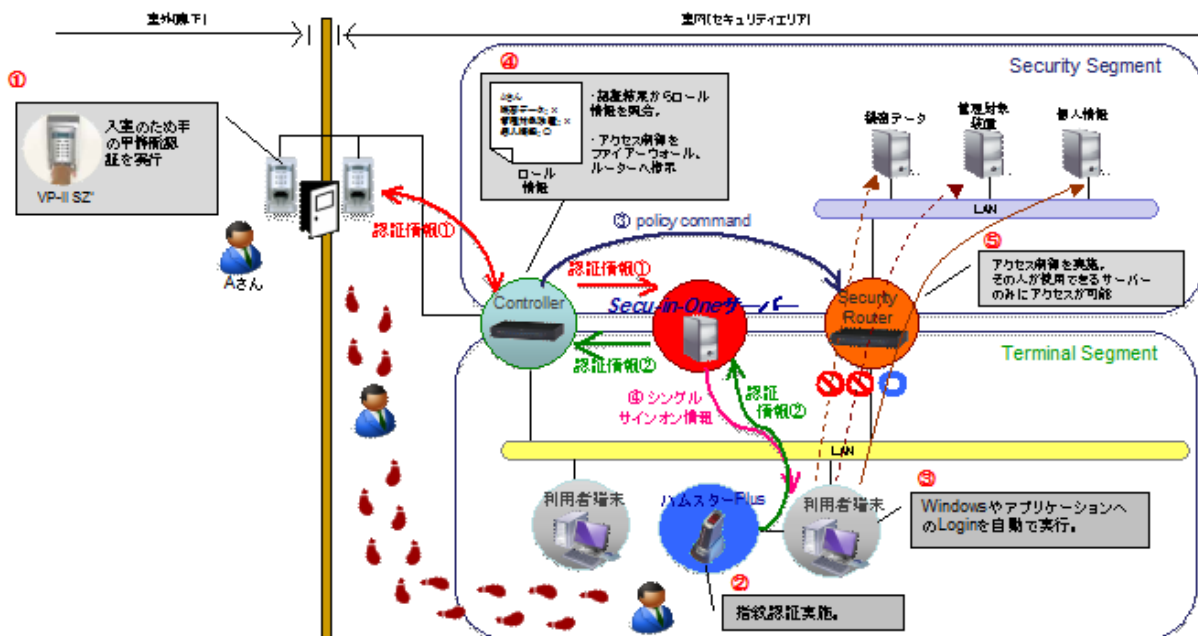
室外(廊下)

室内(セキュリティエリア)

①

入室のため手の甲静脈認証を実行

VP-II SZ'

Aさん

④

Aさん
機密データ: ×
管理対象装置: ×
個人情報: ○

ロール情報

・認証結果からロール情報を照合。

・アクセス制御をファイアーウォール、ルーターへ指示

Security Segment

機密データ

管理対象装置

個人情報

LAN

③ policy command

⑤

アクセス制御を実施。その人が使用できるサーバーのみにアクセスが可能

認証情報①

認証情報①

Controller

Secu-in-Oneサーバー

Security Router

認証情報②

Terminal Segment

④ シングルサインオン情報

認証情報②

LAN

⑥

利用者端末

ハムスターPlus

利用者端末

WindowsやアプリケーションへのLoginを自動で実行。

②

指紋認証実施。